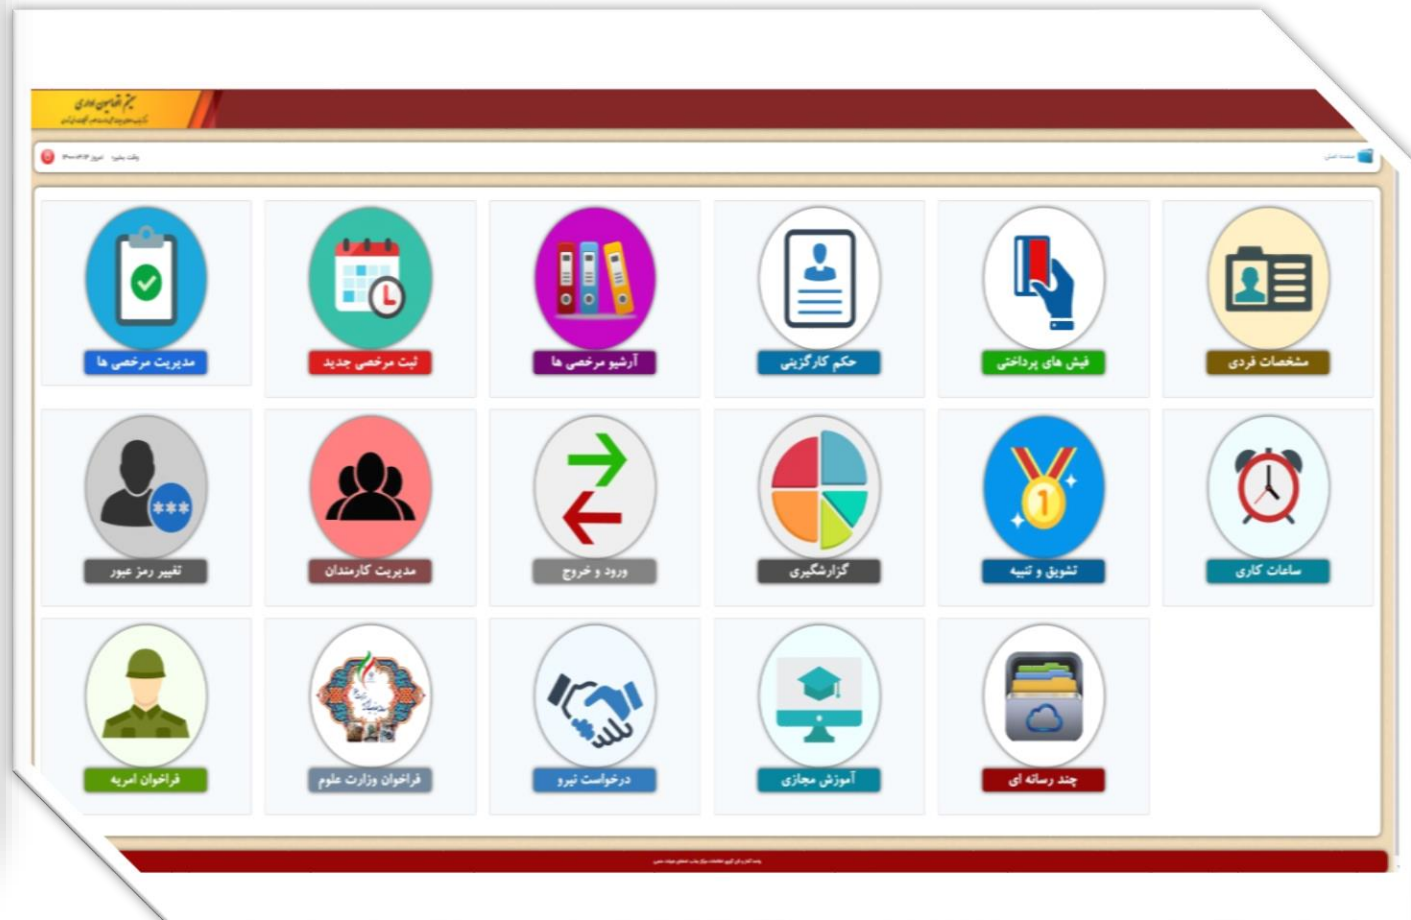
سامانه اتوماسیون اداری
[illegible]

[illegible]

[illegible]

مشخصات فردی
فیش های پرداختی
حکم کارگزینی
آرشیو مرخصی ها
ثبت مرخصی جدید
مدیریت مرخصی ها

ساعات کاری
تشویق و تنبیه
گزارشگیری
ورود و خروج
مدیریت کارمندان
تغییر رمز عبور

چند رسانه ای
آموزش مجازی
درخواست نیرو
فراخوان وزارت علوم
فراخوان امریه

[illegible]